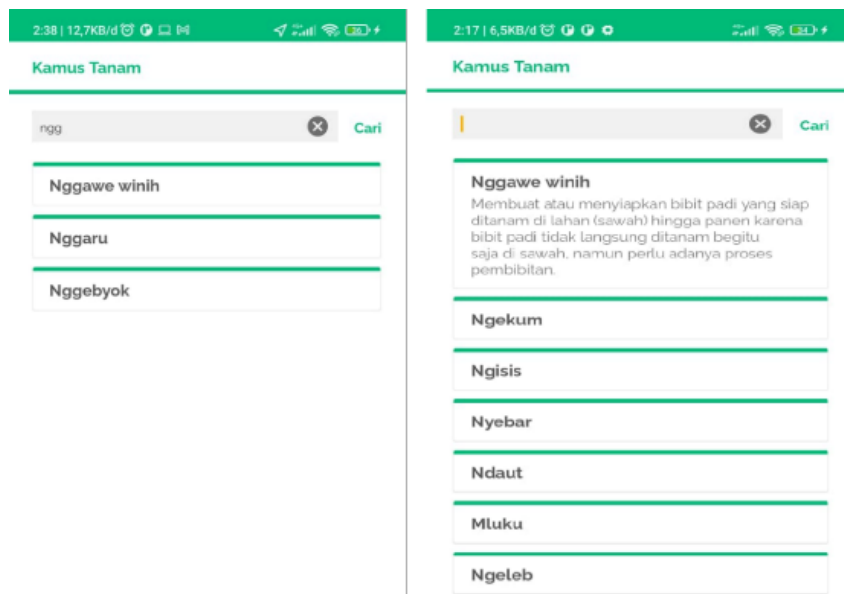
2:38 | 12,7KB/d 36

Kamus Tanam

ngg

Cari

Nggawe winih

Nggaru

Nggebyok

2:17 | 6,5KB/d 34

Kamus Tanam

Cari

Nggawe winih

Membuat atau menyiapkan bibit padi yang siap ditanam di lahan (sawah) hingga panen karena bibit padi tidak langsung ditanam begitu saja di sawah, namun perlu adanya proses pembibitan.

Ngekum

Ngisis

Nyebar

Ndaut

Mluku

Ngeleb